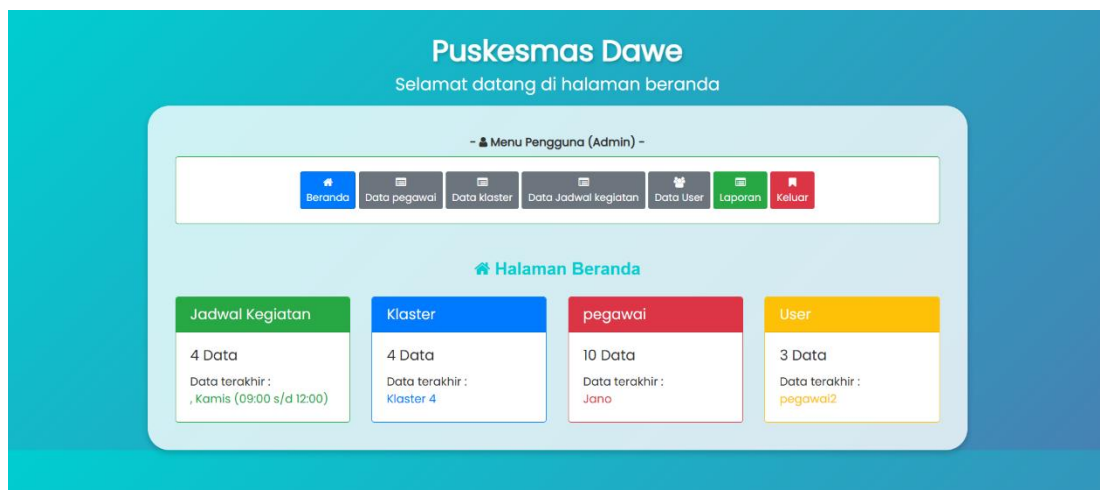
Puskesmas Dawe

Selamat datang di halaman beranda

- Menu Pengguna (Admin) -

Beranda | Data pegawai | Data klaster | Data Jadwal kegiatan | Data User | Laporan | Keluar

Halaman Beranda

Jadwal Kegiatan

4 Data

Data terakhir :
, Kamis (09:00 s/d 12:00)

Klaster

4 Data

Data terakhir :
Klaster 4

pegawai

10 Data

Data terakhir :
Jano

User

3 Data

Data terakhir :
pegawai2